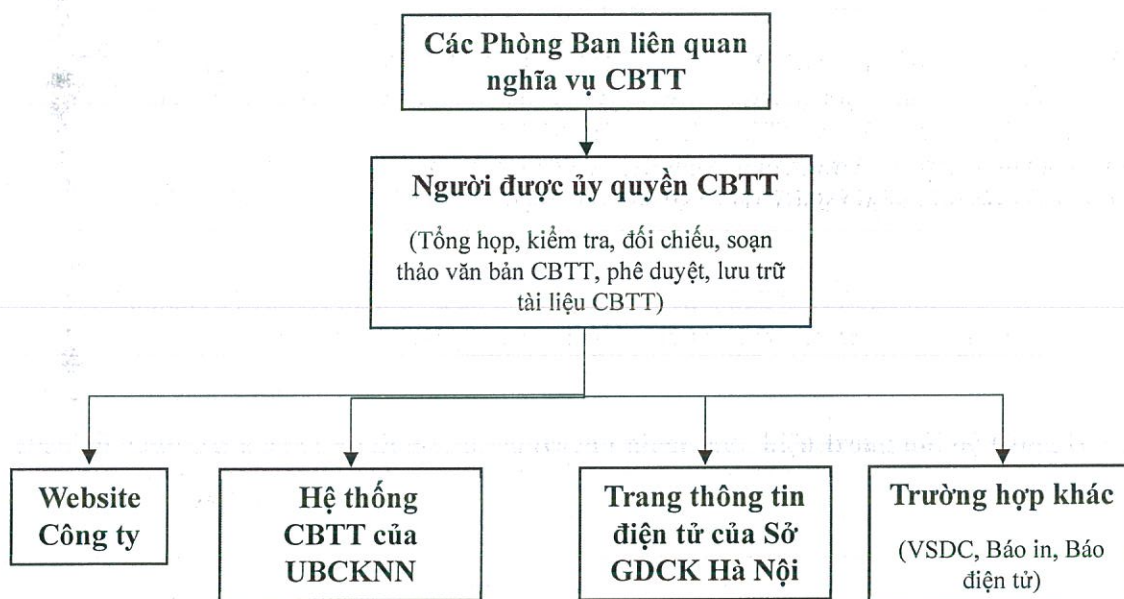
Các Phòng Ban liên quan nghĩa vụ CBTT

Người được ủy quyền CBTT

(Tổng hợp, kiểm tra, đối chiếu, soạn thảo văn bản CBTT, phê duyệt, lưu trữ tài liệu CBTT)

Website Công ty

Hệ thống CBTT của UBCKNN

Trang thông tin điện tử của Sở GDCK Hà Nội

Trường hợp khác

(VSDC, Báo in, Báo điện tử)